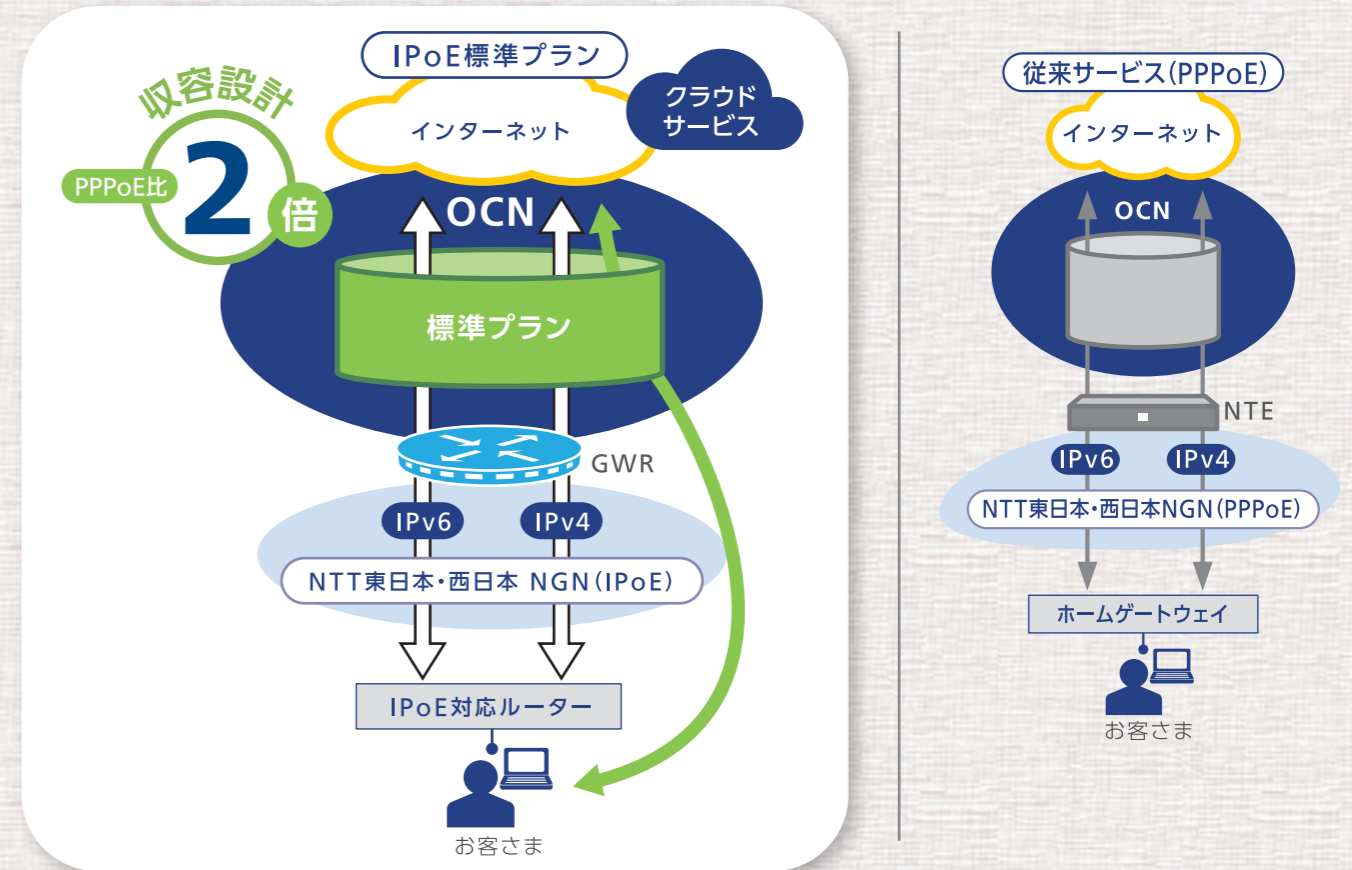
IPoE標準プラン

収容設計

PPPoE比 2 倍

インターネット

クラウドサービス

OCN

標準プラン

GWR

IPv6

IPv4

NTT東日本・西日本 NGN（IPoE）

IPoE対応ルーター

お客さま

従来サービス（PPPoE）

インターネット

OCN

NTE

IPv6

IPv4

NTT東日本・西日本NGN（PPPoE）

ホームゲートウェイ

お客さま